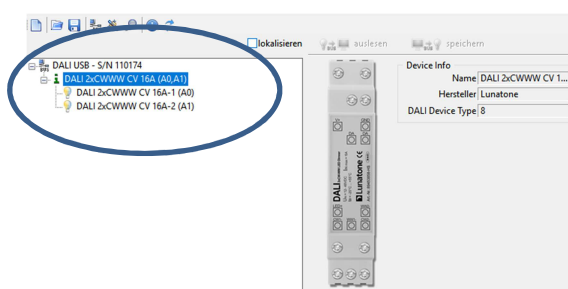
lokalisieren
auslesen
speichern

DALI USB - S/N 110174
DALI 2xCWWW CV 16A (A0,A1)
DALI 2xCWWW CV 16A-1 (A0)
DALI 2xCWWW CV 16A-2 (A1)

DALI
Lunatone

Device Info
Name DALI 2xCWWW CV 1...
Hersteller Lunatone
DALI Device Type 8